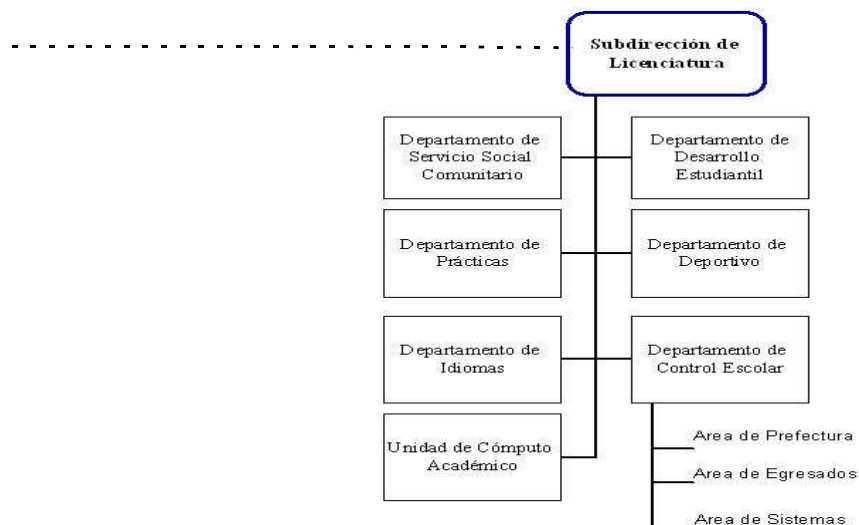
Subdirección de Licenciatura

Departamento de Servicio Social Comunitario

Departamento de Desarrollo Estudiantil

Departamento de Prácticas

Departamento de Deportivo

Departamento de Idiomas

Departamento de Control Escolar

Unidad de Cómputo Académico

Area de Prefectura

Area de Egresados

Area de Sistemas